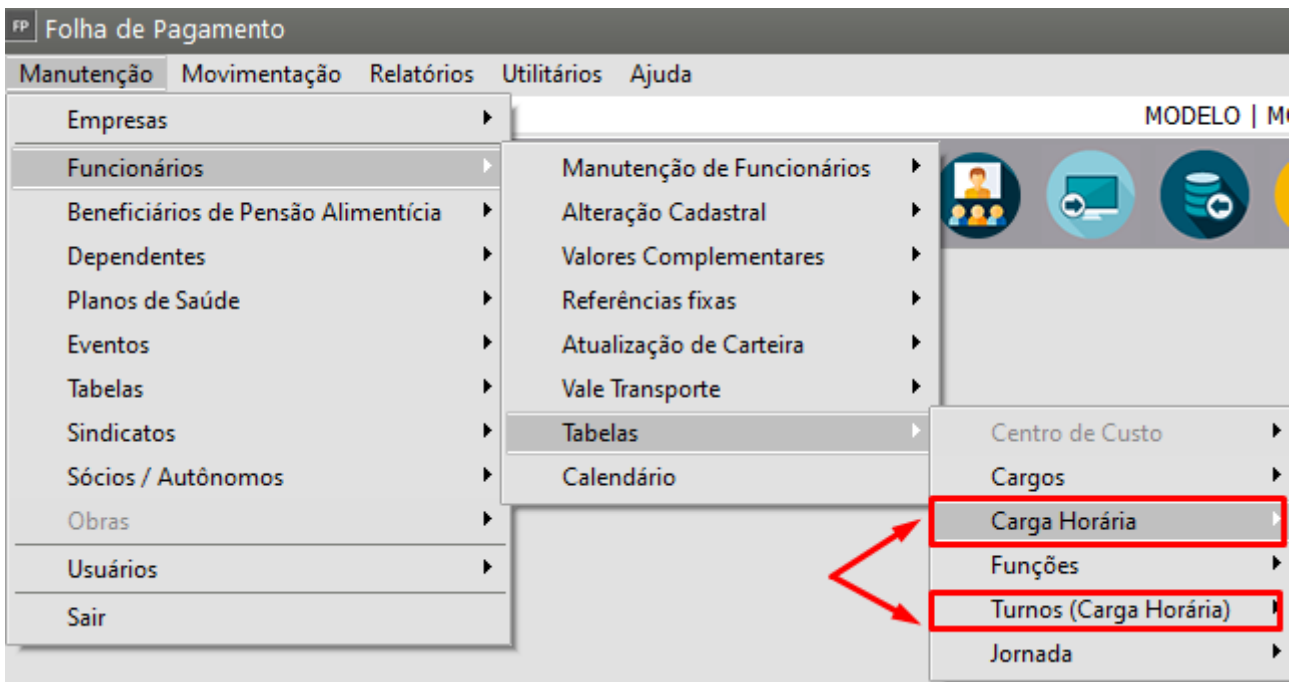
FP Folha de Pagamento

Manutenção Movimentação Relatórios Utilitários Ajuda

MODELO | MO

Empresas
Funcionários
Beneficiários de Pensão Alimentícia
Dependentes
Planos de Saúde
Eventos
Tabelas
Sindicatos
Sócios / Autônomos
Obras
Usuários
Sair

Manutenção de Funcionários
Alteração Cadastral
Valores Complementares
Referências fixas
Atualização de Carteira
Vale Transporte
Tabelas
Calendário

Centro de Custo
Cargos
Carga Horária
Funções
Turnos (Carga Horária)
Jornada